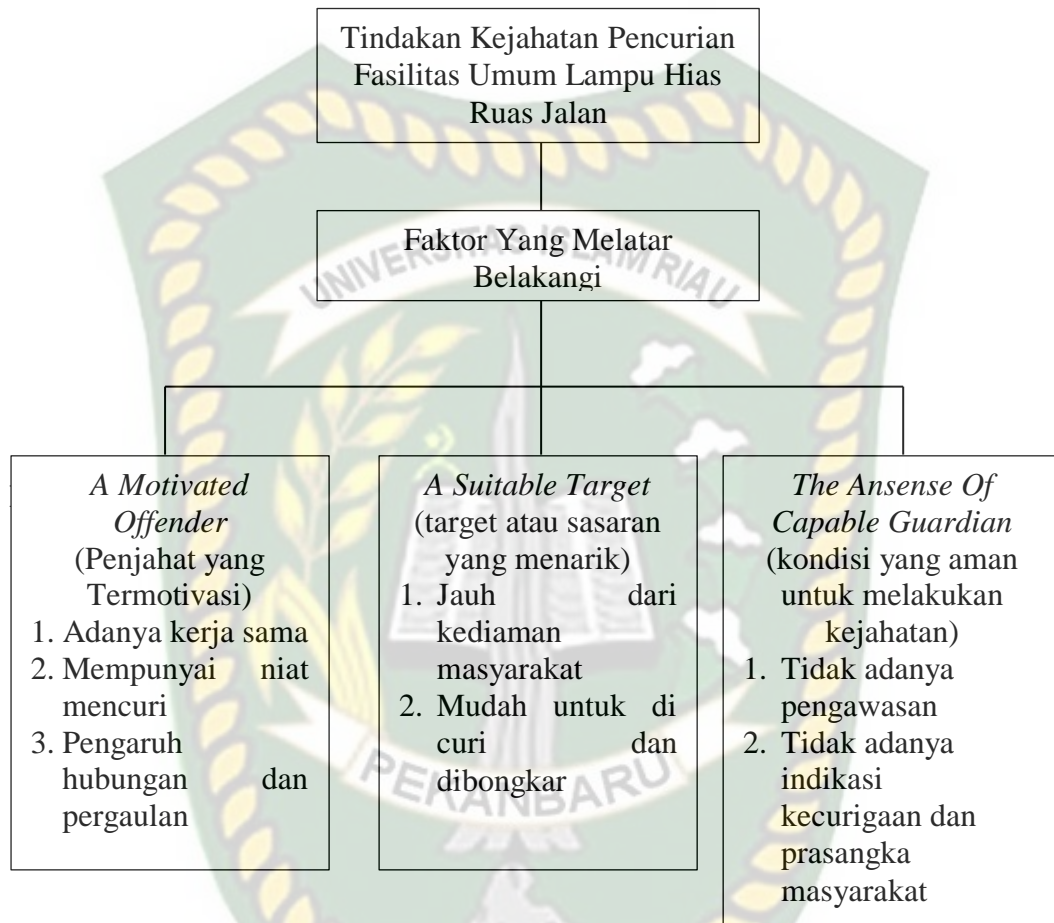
Tindakan Kejahatan Pencurian Fasilitas Umum Lampu Hias Ruas Jalan

Faktor Yang Melatar Belakangi

UNIVERSITAS ISLAM RIAU

*A Motivated Offender*
(Penjahat yang Termotivasi)
1. Adanya kerja sama
2. Mempunyai niat mencuri
3. Pengaruh hubungan dan pergaulan

*A Suitable Target*
(target atau sasaran yang menarik)
1. Jauh dari kediaman masyarakat
2. Mudah untuk di curi dan dibongkar

*The Ansense Of Capable Guardian*
(kondisi yang aman untuk melakukan kejahatan)
1. Tidak adanya pengawasan
2. Tidak adanya indikasi kecurigaan dan prasangka masyarakat

PEKANBARU